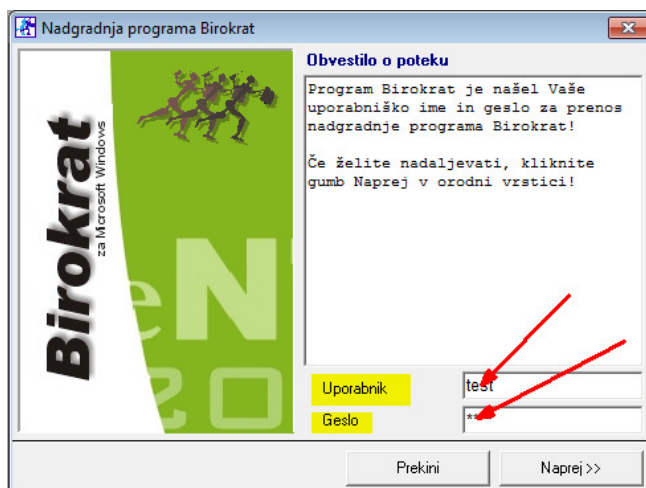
Nadgradnja programa Birokrat

Birokrat
za Microsoft Windows

eN
20

Obvestilo o poteku

Program Birokrat je našel Vaše uporabniško ime in geslo za prenos nadgradnje programa Birokrat!

Če želite nadaljevati, kliknite gumb Naprej v orodni vrstici!

Uporabnik test
Geslo **

Prekini
Naprej >>